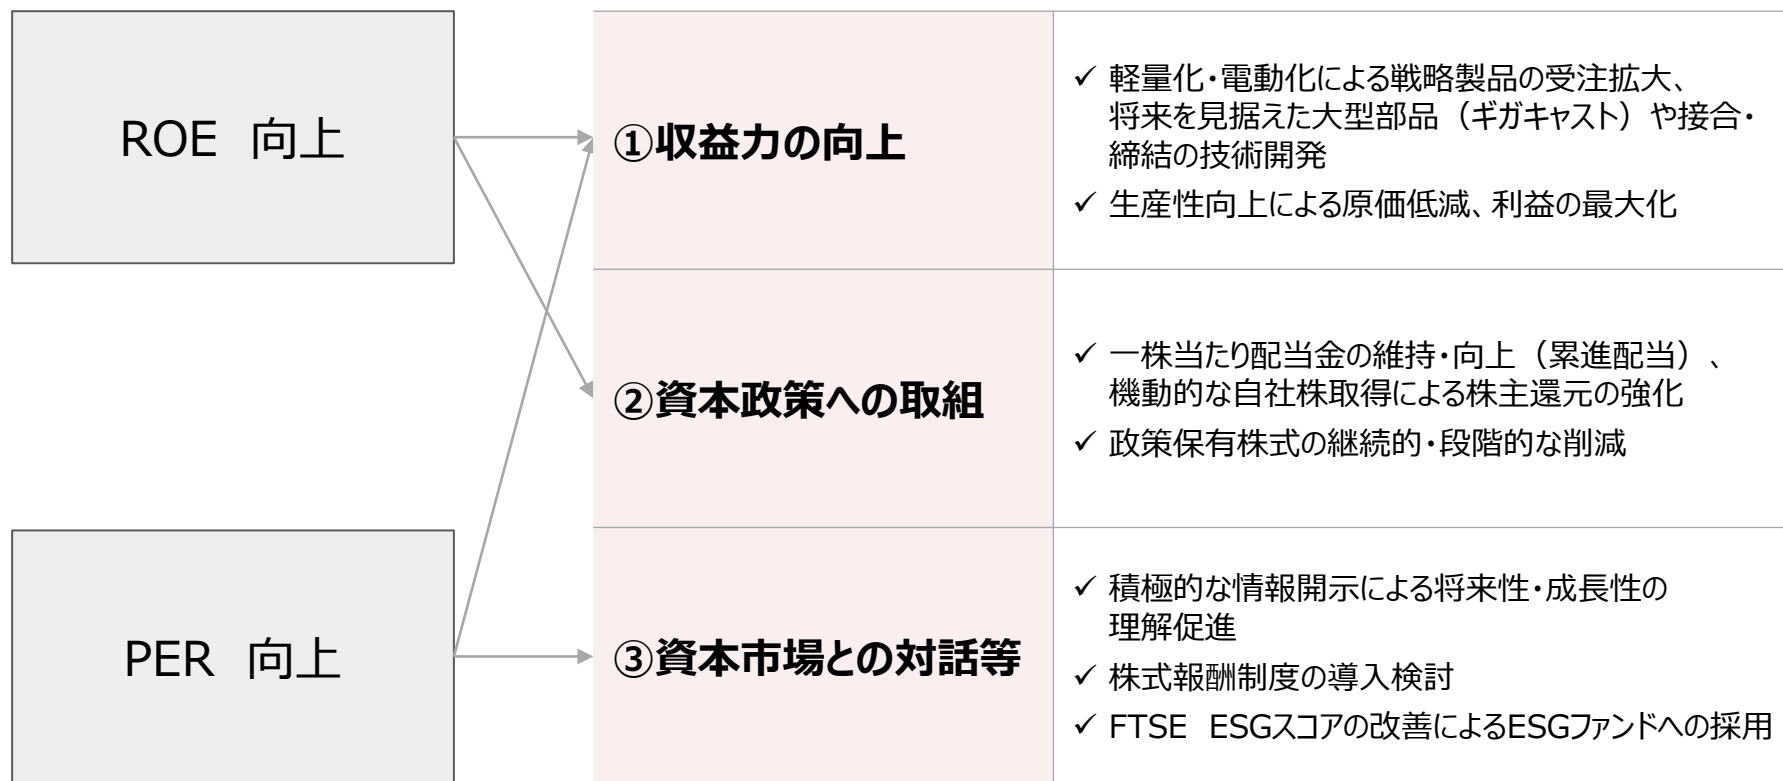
ROE 向上

PER 向上

①収益力の向上

✓ 軽量化・電動化による戦略製品の受注拡大、将来を見据えた大型部品（ギガキャスト）や接合・締結の技術開発

✓ 生産性向上による原価低減、利益の最大化

②資本政策への取組

✓ 一株当たり配当金の維持・向上（累進配当）、機動的な自社株取得による株主還元の強化

✓ 政策保有株式の継続的・段階的な削減

③資本市場との対話等

✓ 積極的な情報開示による将来性・成長性の理解促進

✓ 株式報酬制度の導入検討

✓ FTSE ESGスコアの改善によるESGファンドへの採用